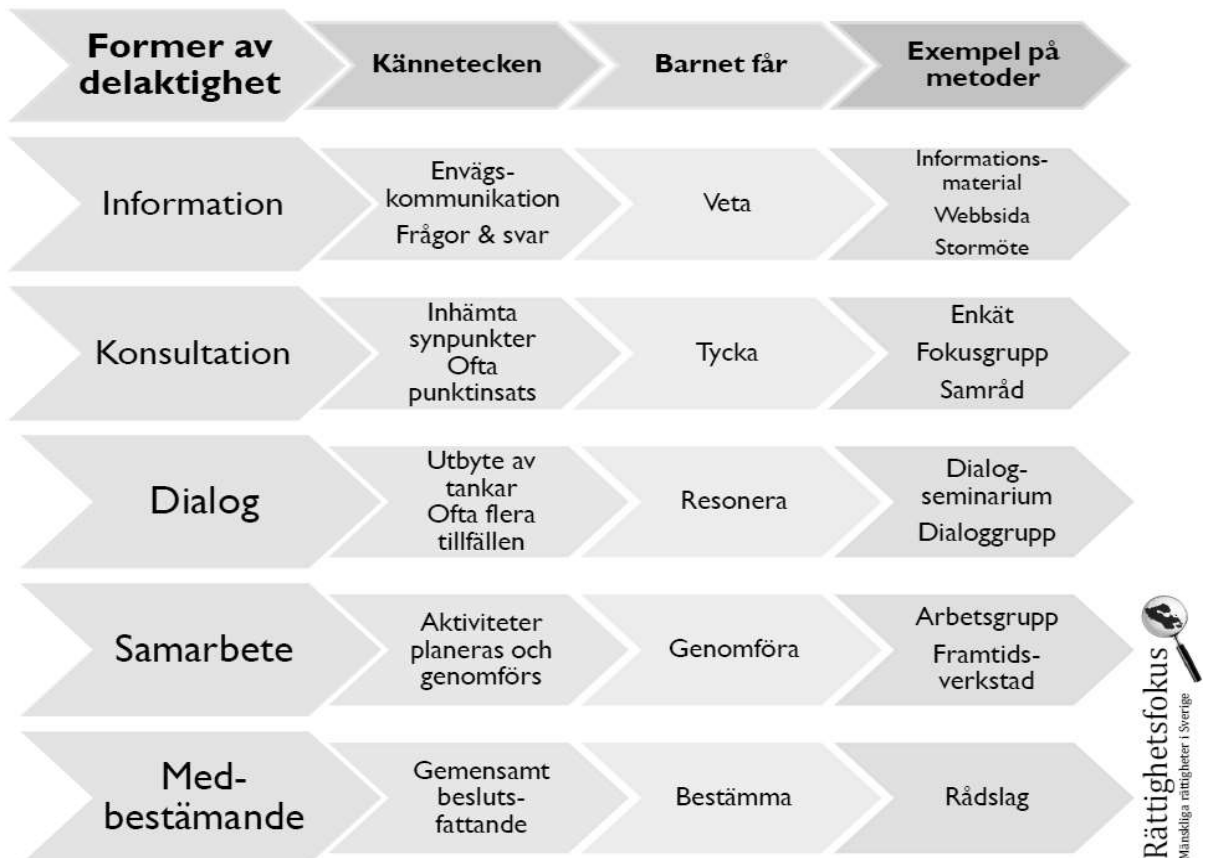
| Former av delaktighet | Kännetecken | Barnet får | Exempel på metoder |
|---|---|---|---|
| Information | Envägskommunikation Frågor & svar | Veta | Informationsmaterial Webbsida Stormöte |
| Konsultation | Inhämta synpunkter Ofta punktinsats | Tycka | Enkät Fokusgrupp Samråd |
| Dialog | Utbyte av tankar Ofta flera tillfällen | Resonera | Dialogseminarium Dialoggrupp |
| Samarbete | Aktiviteter planeras och genomförs | Genomföra | Arbetsgrupp Framtidsverkstad |
| Medbestämande | Gemensamt beslutsfattande | Bestämma | Rådslag |

Rättighetsfokus
Mänskliga rättigheter i Sverige